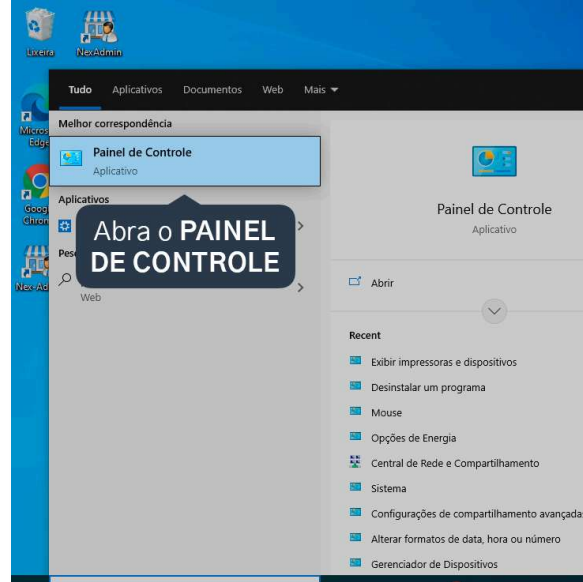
Lixeira
NexAdmin
Micros Edge
Goog Chron
Nex-Ad

Tudo Aplicativos Documentos Web Mais

Melhor correspondência
Painel de Controle
Aplicativo

Aplicativos
Pes
Web

Abra o PAINEL DE CONTROLE

Painel de Controle
Aplicativo

Abrir

Recent
Exibir impressoras e dispositivos
Desinstalar um programa
Mouse
Opções de Energia
Central de Rede e Compartilhamento
Sistema
Configurações de compartilhamento avançada
Alterar formatos de data, hora ou número
Gerenciador de Dispositivos